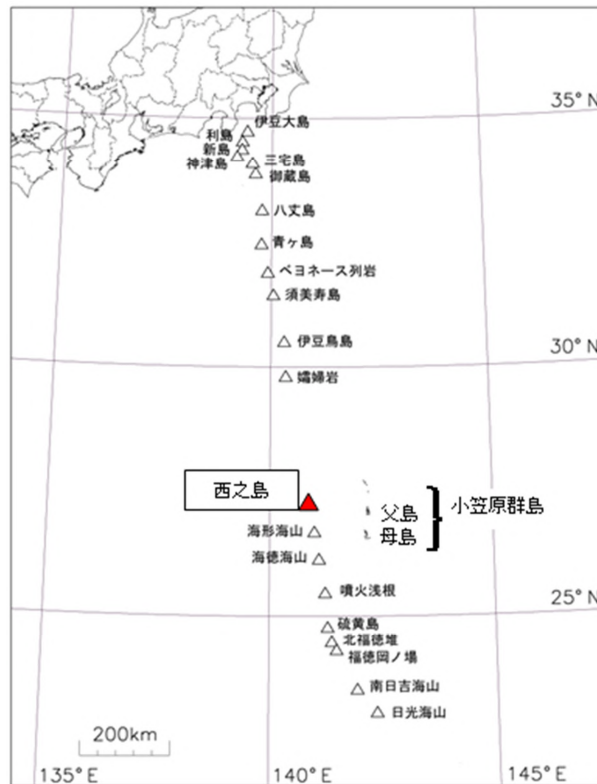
35° N
伊豆大島
利島
新島
神津島
三宅島
御蔵島
八丈島
青ヶ島
ベヨネース列岩
須美寿島
伊豆鳥島
30° N
孀婦岩
西之島
父島
母島
小笠原群島
海形海山
海徳海山
噴火浅根
25° N
硫黄島
北福徳堆
福徳岡ノ場
南日吉海山
日光海山
200km
135° E
140° E
145° E